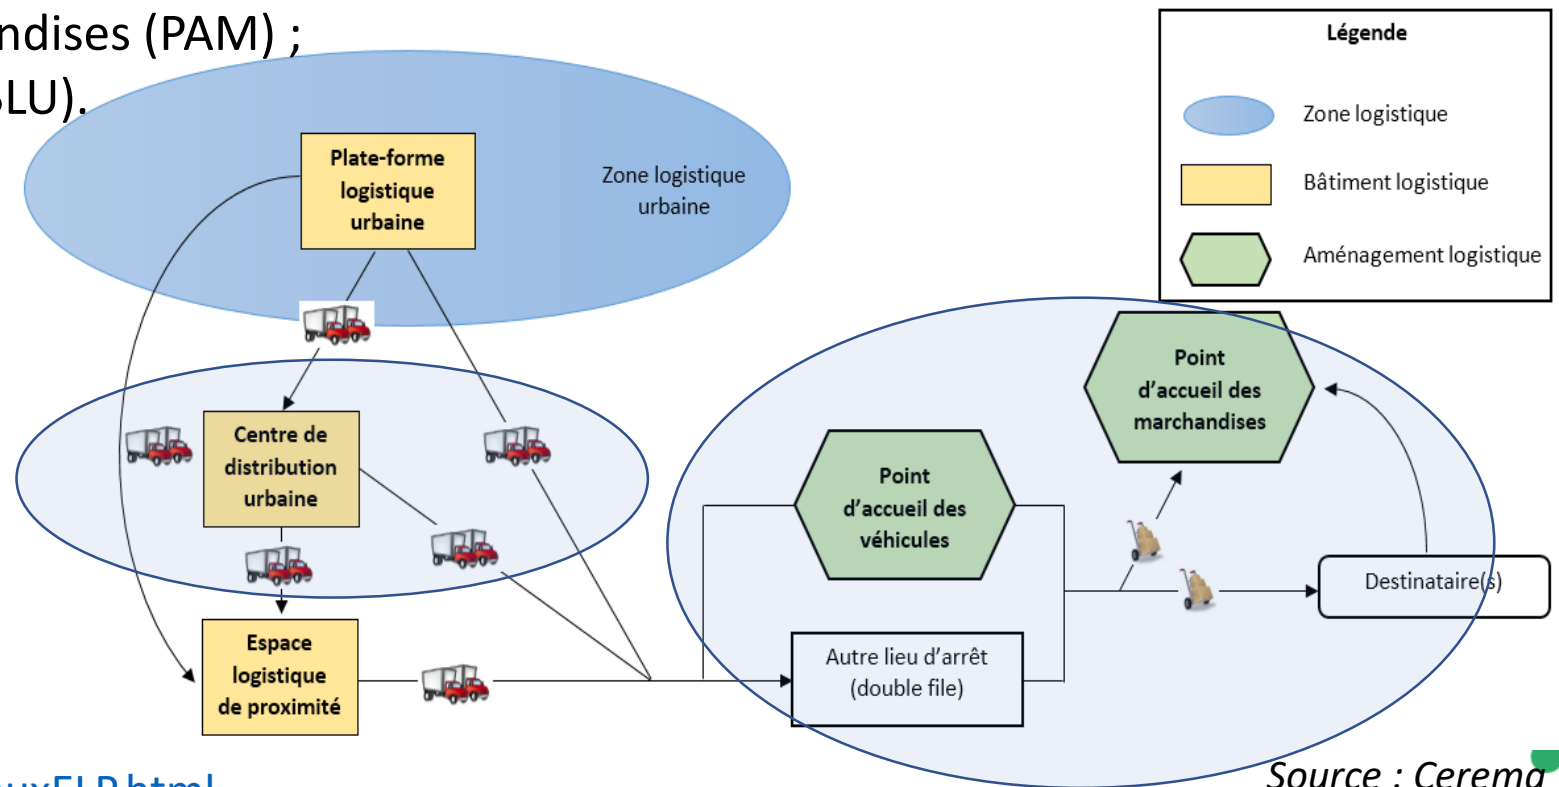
ndises (PAM) ;
LU).

Légende

Zone logistique

Bâtiment logistique

Aménagement logistique

Plate-forme logistique urbaine

Zone logistique urbaine

Centre de distribution urbaine

Espace logistique de proximité

Point d'accueil des véhicules

Point d'accueil des marchandises

Autre lieu d'arrêt (double file)

Destinataire(s)

uxELP.html

Source : Cerema